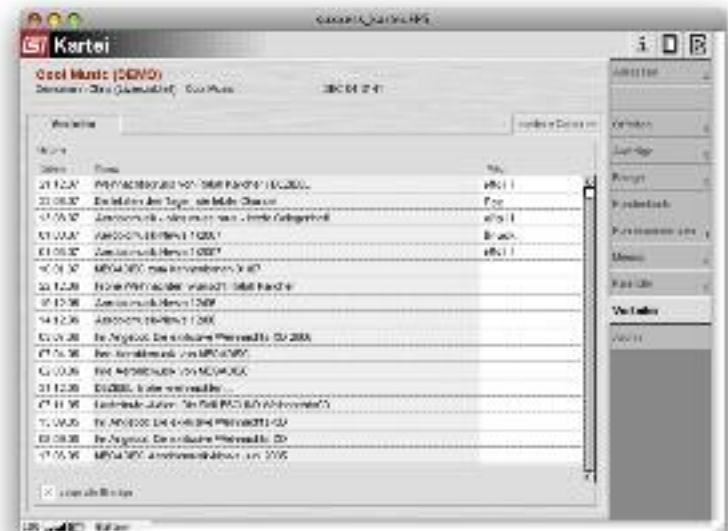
Kartei

Cool Music (DEMO)

Verlauf

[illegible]

| Datum | Thema | Art |
|---|---|---|
| 21.12.07 | Weihnachtsgruß von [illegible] | eMail |
| 20.08.07 | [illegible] | Fax |
| 17.08.07 | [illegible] | eMail |
| 01.08.07 | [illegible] | Brief |
| 01.03.07 | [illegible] | eMail |
| 10.01.07 | MEGAKREK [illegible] | |
| 22.12.06 | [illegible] | |
| 17.12.06 | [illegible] | |
| 14.12.06 | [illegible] | |
| 01.09.06 | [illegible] | |
| 27.06.06 | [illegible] | |
| 12.06.06 | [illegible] | |
| 01.12.05 | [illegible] | |
| 21.11.05 | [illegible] | |
| 15.05.05 | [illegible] | |
| 03.05.05 | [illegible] | |
| 17.05.05 | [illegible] | |

Verlauf